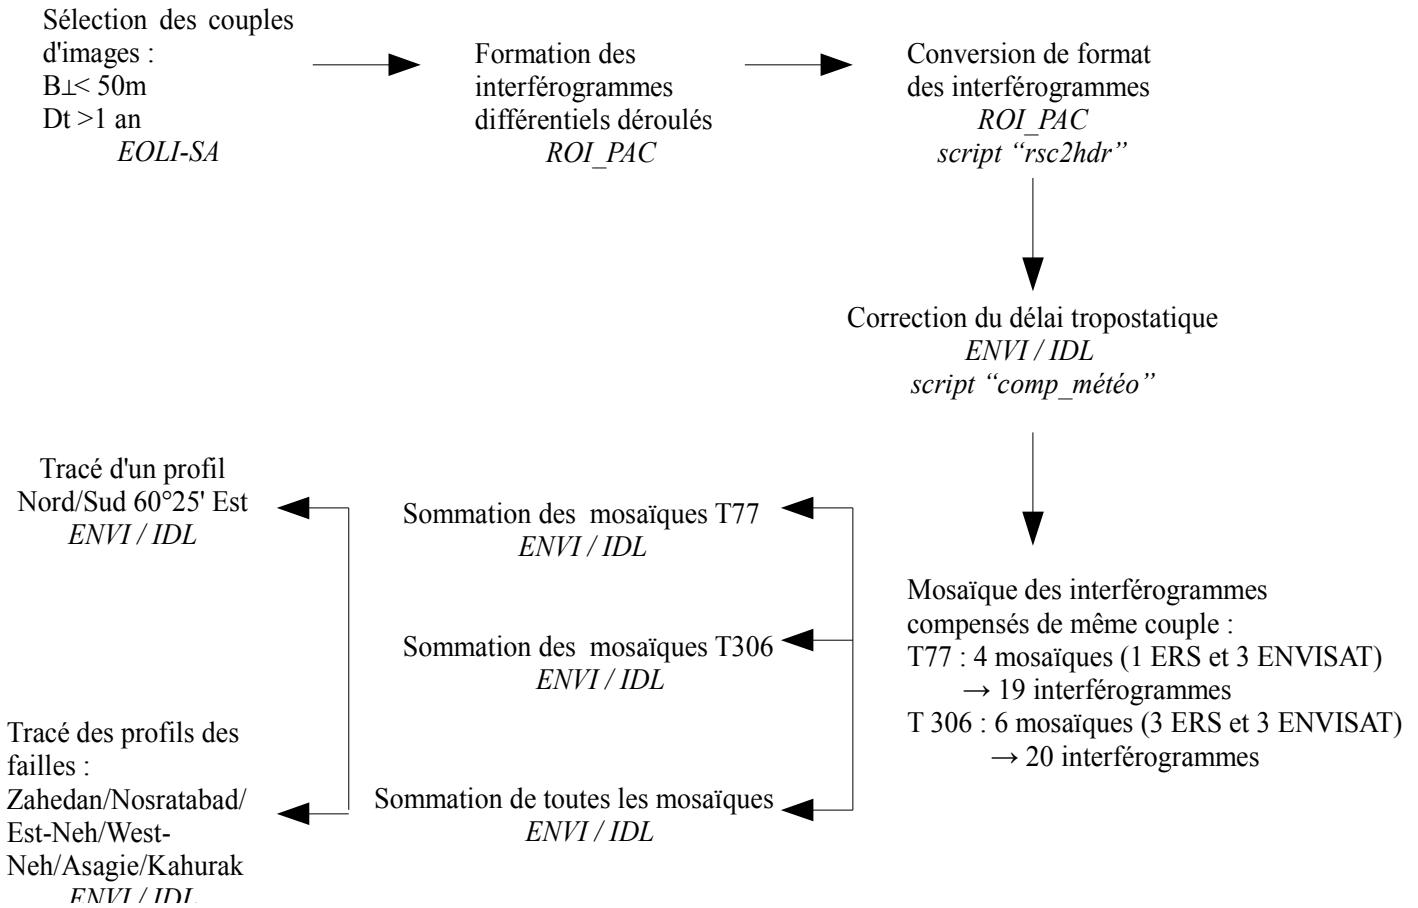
Sélection des couples d'images :
B⊥< 50m
Dt >1 an
EOLI-SA

Formation des interférogrammes différentiels déroulés
ROI_PAC

Conversion de format des interférogrammes
ROI_PAC
script "rsc2hdr"

Correction du délai tropostatique
ENVI / IDL
script "comp_météo"

Mosaïque des interférogrammes compensés de même couple :
T77 : 4 mosaïques (1 ERS et 3 ENVISAT)
→ 19 interférogrammes
T 306 : 6 mosaïques (3 ERS et 3 ENVISAT)
→ 20 interférogrammes

Sommation des mosaïques T77
ENVI / IDL

Sommation des mosaïques T306
ENVI / IDL

Sommation de toutes les mosaïques
ENVI / IDL

Tracé d'un profil Nord/Sud 60°25' Est
ENVI / IDL

Tracé des profils des failles :
Zahedan/Nosratabad/Est-Neh/West-Neh/Asagie/Kahurak
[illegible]